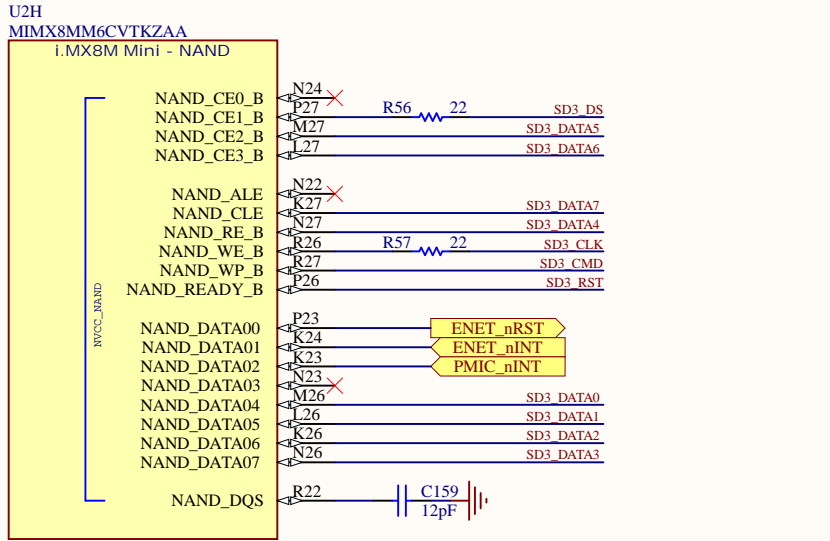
U2H
MIMX8MM6CVTKZAA
i.MX8M Mini - NAND

NAND_CE0_B N24
NAND_CE1_B P27 R56 22 SD3_DS
NAND_CE2_B M27 SD3_DATA5
NAND_CE3_B L27 SD3_DATA6

NAND_ALE N22
NAND_CLE K27 SD3_DATA7
NAND_RE_B N27 SD3_DATA4
NAND_WE_B R26 R57 22 SD3_CLK
NAND_WP_B R27 SD3_CMD
NAND_READY_B P26 SD3_RST

NVCC_NAND

NAND_DATA00 P23 ENET_nRST
NAND_DATA01 K24 ENET_nINT
NAND_DATA02 K23 PMIC_nINT
NAND_DATA03 N23
NAND_DATA04 M26 SD3_DATA0
NAND_DATA05 L26 SD3_DATA1
NAND_DATA06 K26 SD3_DATA2
NAND_DATA07 N26 SD3_DATA3

NAND_DQS R22 C159 12pF